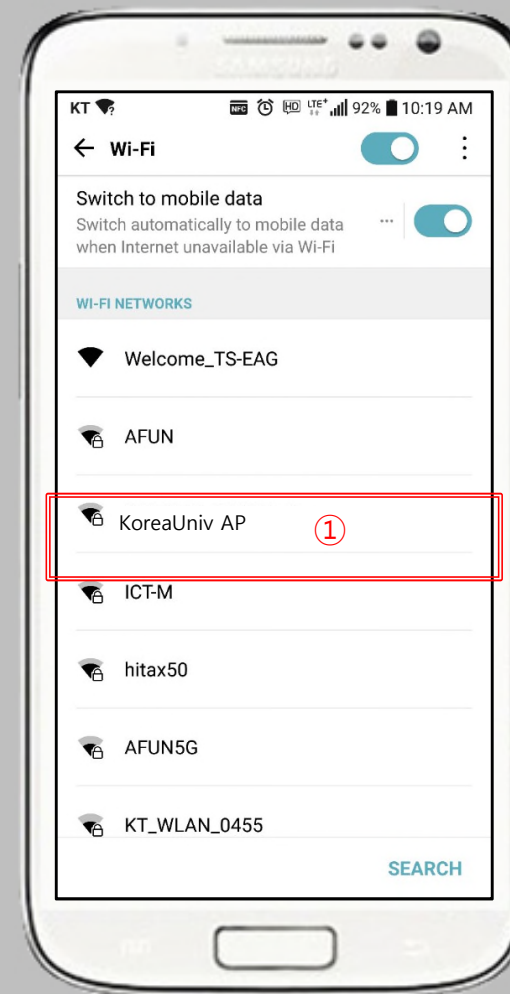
SAMSUNG

KT NFC HD LTE 92% 10:19 AM

← Wi-Fi

Switch to mobile data
Switch automatically to mobile data when Internet unavailable via Wi-Fi

WI-FI NETWORKS

Welcome_TS-EAG

AFUN

KoreaUniv AP ①

ICT-M

hitax50

AFUN5G

KT_WLAN_0455

SEARCH